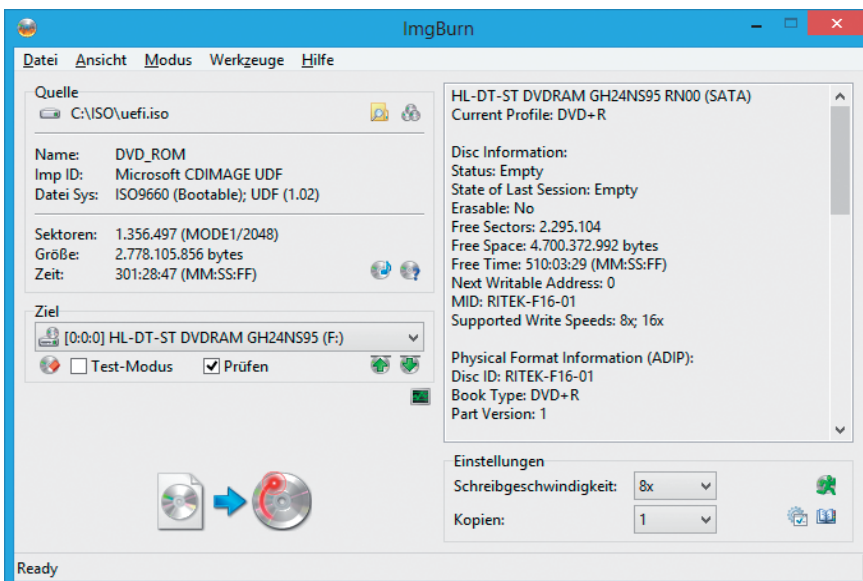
ImgBurn

Datei Ansicht Modus Werkzeuge Hilfe

Quelle
C:\ISO\uefi.iso

Name: DVD_ROM
Imp ID: Microsoft CDIMAGE UDF
Datei Sys: ISO9660 (Bootable); UDF (1.02)

Sektoren: 1.356.497 (MODE1/2048)
Größe: 2.778.105.856 bytes
Zeit: 301:28:47 (MM:SS:FF)

Ziel
[0:0:0] HL-DT-ST DVDRAM GH24NS95 (F:)
Test-Modus
Prüfen

HL-DT-ST DVDRAM GH24NS95 RN00 (SATA)
Current Profile: DVD+R

Disc Information:
Status: Empty
State of Last Session: Empty
Erasable: No
Free Sectors: 2.295.104
Free Space: 4.700.372.992 bytes
Free Time: 510:03:29 (MM:SS:FF)
Next Writable Address: 0
MID: RITEK-F16-01
Supported Write Speeds: 8x; 16x

Physical Format Information (ADIP):
Disc ID: RITEK-F16-01
Book Type: DVD+R
Part Version: 1

Einstellungen
Schreibgeschwindigkeit: 8x
Kopien: 1

Ready